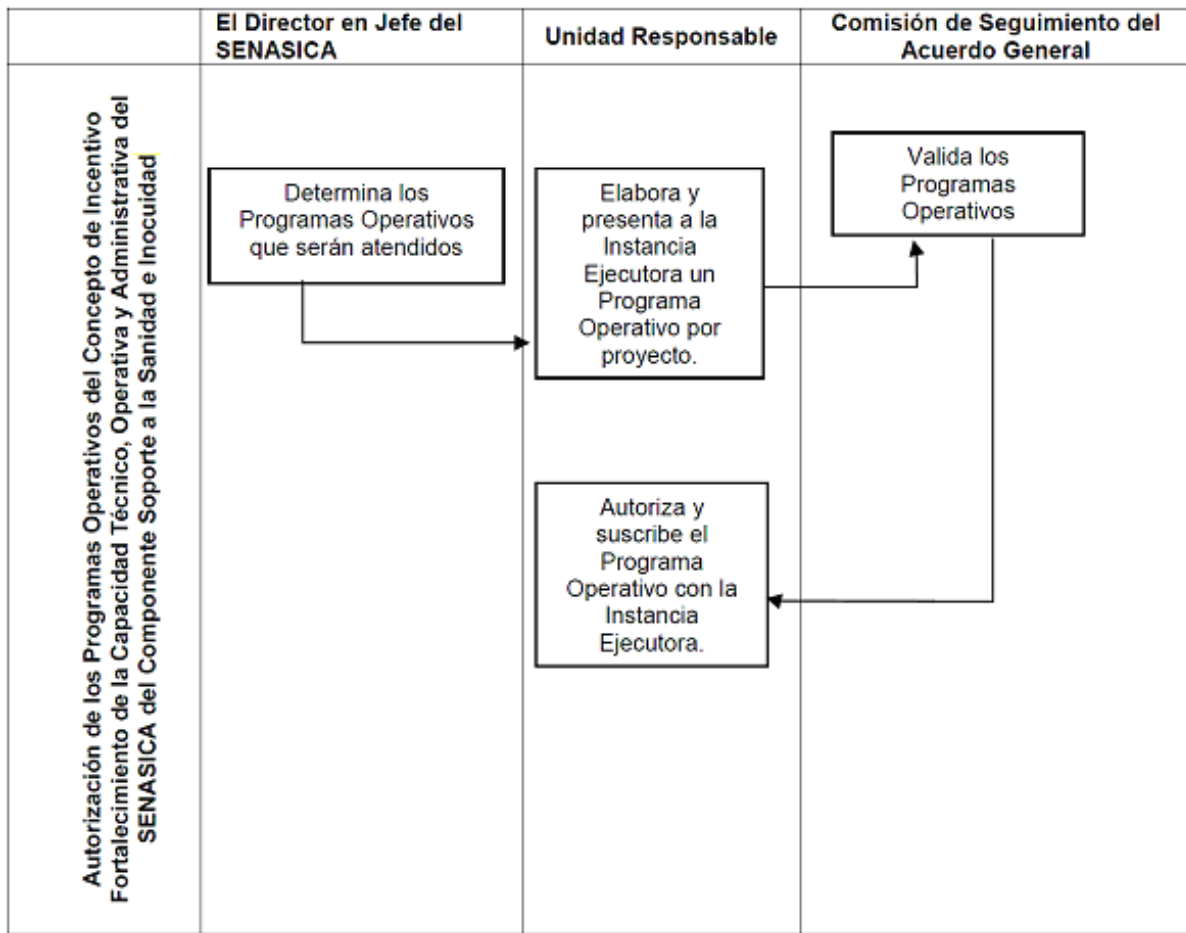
| | El Director en Jefe del SENASICA | Unidad Responsable | Comisión de Seguimiento del Acuerdo General |
|---|---|---|---|
| Autorización de los Programas Operativos del Concepto de Incentivo Fortalecimiento de la Capacidad Técnico, Operativa y Administrativa del SENASICA del Componente Soporte a la Sanidad e Inocuidad | Determina los Programas Operativos que serán atendidos | Elabora y presenta a la Instancia Ejecutora un Programa Operativo por proyecto. | Valida los Programas Operativos |
| | | Autoriza y suscribe el Programa Operativo con la Instancia Ejecutora. | |